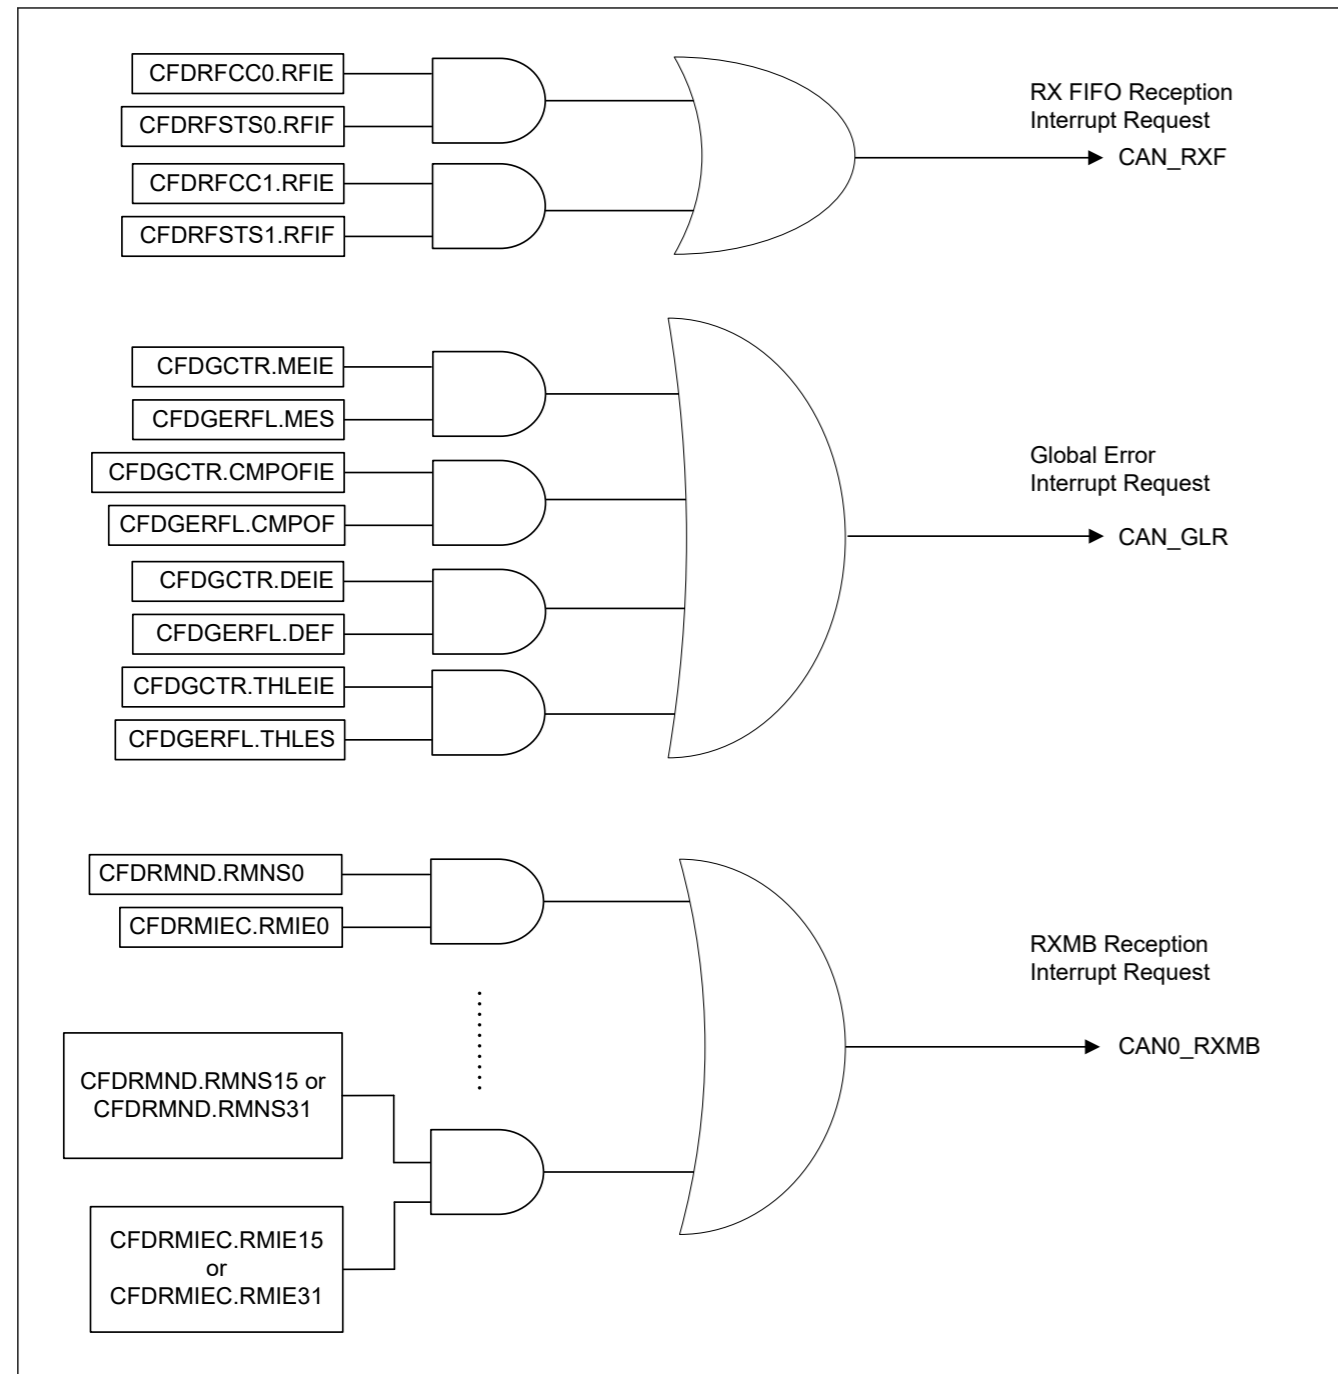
CFDRFCC0.RFIE

CFDRFSTS0.RFIF

CFDRFCC1.RFIE

CFDRFSTS1.RFIF

RX FIFO Reception Interrupt Request

CAN_RXF

CFDGCTR.MEIE

CFDGERFL.MES

CFDGCTR.CMPOFIE

CFDGERFL.CMPOF

CFDGCTR.DEIE

CFDGERFL.DEF

CFDGCTR.THLEIE

CFDGERFL.THLES

Global Error Interrupt Request

CAN_GLR

CFDRMND.RMNS0

CFDRMIEC.RMIE0

CFDRMND.RMNS15 or CFDRMND.RMNS31

CFDRMIEC.RMIE15 or CFDRMIEC.RMIE31

RXMB Reception Interrupt Request

CAN0_RXMB